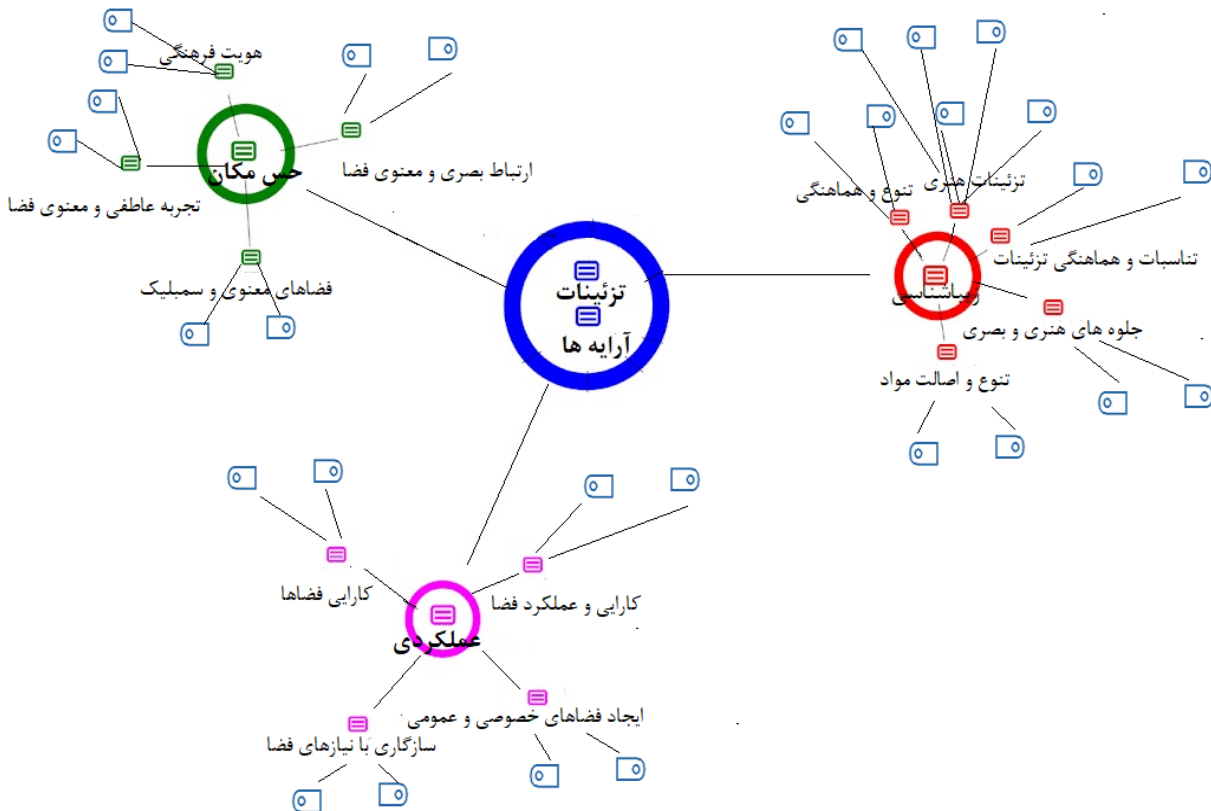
هویت فرهنگی

ارتباط بصری و معنوی فضا

حس مکان

تجربه عاطفی و معنوی فضا

فضاهای معنوی و سمبلیک

تزئینات

آرایه ها

تزئینات هنری

تنوع و هماهنگی

تناسبات و هماهنگی تزئینات

زیباشناسی

جلوه های هنری و بصری

تنوع و اصالت مواد

کارایی فضاها

کارایی و عملکرد فضا

عملکردی

ایجاد فضاهای خصوصی و عمومی

سازگاری با نیازهای فضا